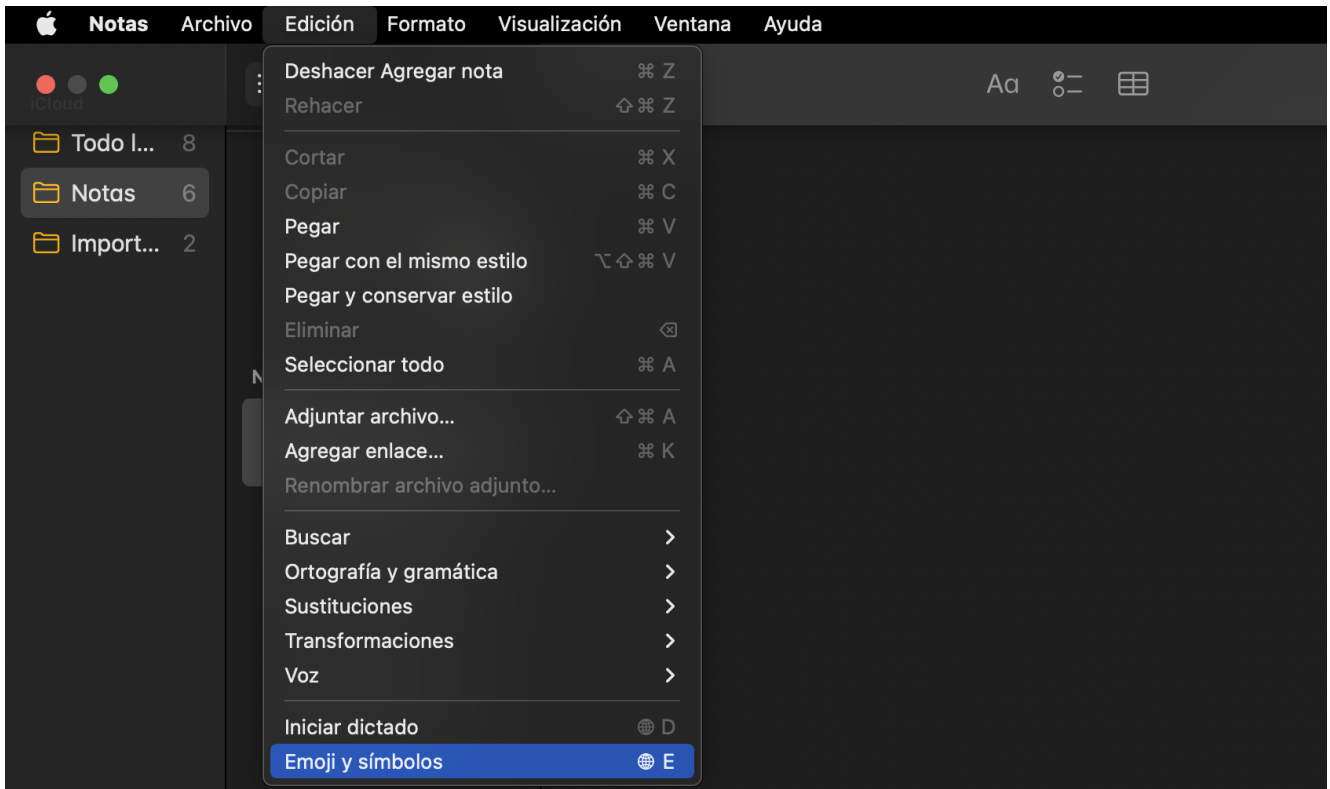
Notas Archivo Edición Formato Visualización Ventana Ayuda

iCloud

Todo l... 8
Notas 6
Import... 2

N

Aa

Deshacer Agregar nota ⌘ Z
Rehacer ⇧⌘ Z
Cortar ⌘ X
Copiar ⌘ C
Pegar ⌘ V
Pegar con el mismo estilo ⌥⇧⌘ V
Pegar y conservar estilo
Eliminar ⌫
Seleccionar todo ⌘ A
Adjuntar archivo... ⇧⌘ A
Agregar enlace... ⌘ K
Renombrar archivo adjunto...
Buscar >
Ortografía y gramática >
Sustituciones >
Transformaciones >
Voz >
Iniciar dictado 🌐 D
Emoji y símbolos 🌐 E